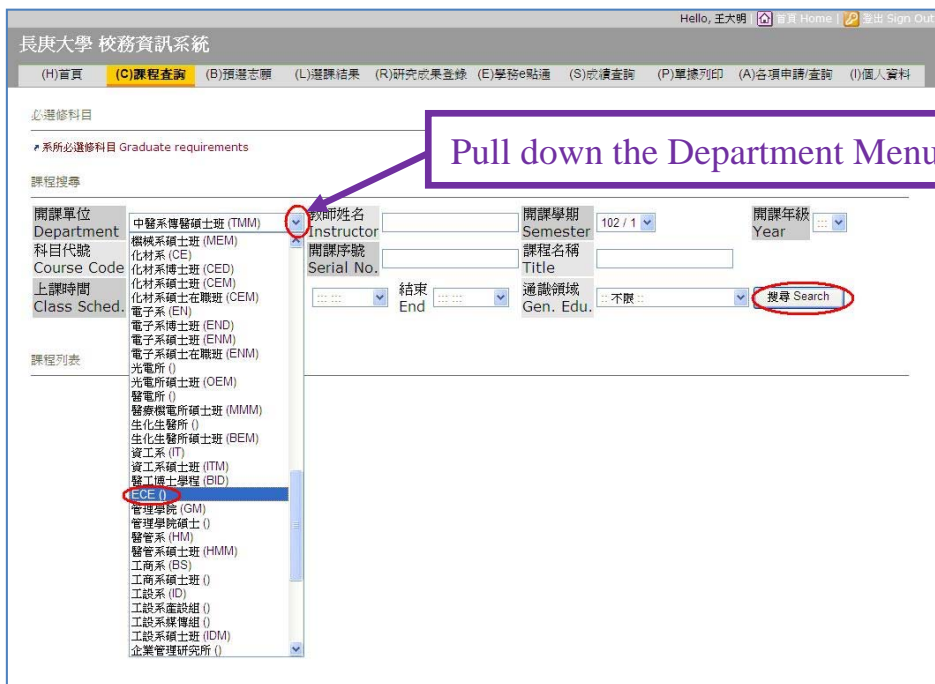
Hello, 王大明 | 首頁 Home | 登出 Sign Out

長庚大學 校務資訊系統

(H)首頁 (C)課程查詢 (B)預選志願 (L)選課結果 (R)研究成果登錄 (E)學務e點通 (S)成績查詢 (P)單據列印 (A)各項申請/查詢 (I)個人資料

必選修科目

系所必選修科目 Graduate requirements

Pull down the Department Menu

課程搜尋

開課單位 Department | 中醫系傳醫碩士班 (TMM) | 教師姓名 Instructor | 開課學期 Semester | 102 / 1 | 開課年級 Year

科目代號 Course Code | 開課序號 Serial No. | 課程名稱 Title

上課時間 Class Sched. | 結束 End | 通識領域 Gen. Edu. | :: 不限 :: | 搜尋 Search

課程列表

機械系碩士班 (MEM)
化材系 (CE)
化材系博士班 (CED)
化材系碩士班 (CEM)
化材系碩士在職班 (CEM)
電子系 (EN)
電子系博士班 (END)
電子系碩士班 (ENM)
電子系碩士在職班 (ENM)
光電所 ()
光電所碩士班 (OEM)
醫電所 ()
醫療機電所碩士班 (MMM)
生化生醫所 ()
生化生醫所碩士班 (BEM)
資工系 (IT)
資工系碩士班 (ITM)
醫工博士學程 (BID)
ECE ()
管理學院 (GM)
管理學院碩士 ()
醫管系 (HM)
醫管系碩士班 (HMM)
工商系 (BS)
工商系碩士班 ()
工設系 (ID)
工設系產設組 ()
工設系媒傳組 ()
工設系碩士班 (IDM)
企業管理研究所 ()